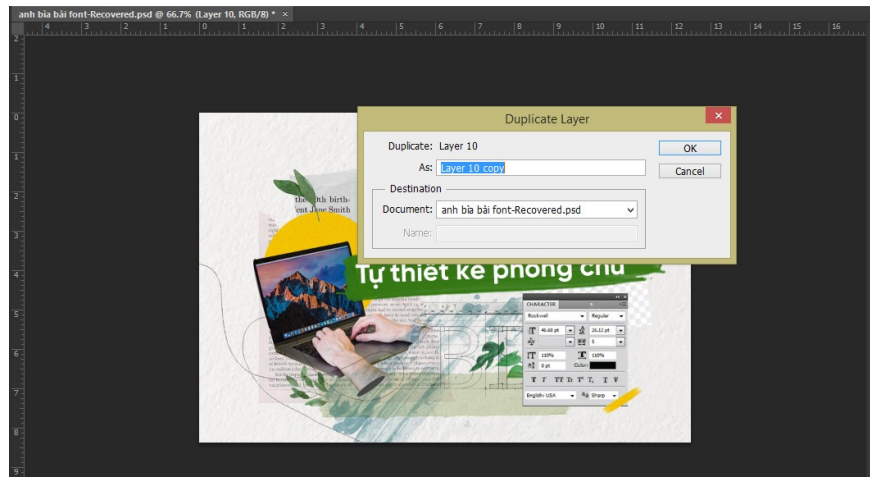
anh bìa bài font-Recovered.psd @ 66.7% (Layer 10, RGB/8) * ×

Duplicate Layer

Duplicate: Layer 10

As: Layer 10 copy

OK

Cancel

Destination

Document: anh bìa bài font-Recovered.psd

Name:

the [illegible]th birth-
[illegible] Jane Smith

Tự thiết kế phông chữ

CHARACTER

Rockwell

Regular

46.68 pt

26.12 pt

0

100%

100%

0 pt

Color:

T T TT Tr T¹ T, T T

English: USA

aa Sharp